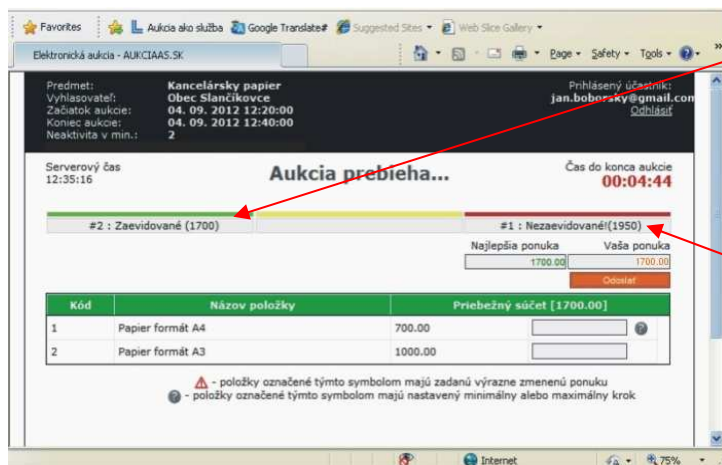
Favorites | Aukcia ako služba | Google Translate# | Suggested Sites ▾ | Web Slice Gallery ▾

Elektronická aukcia - AUKCIAAS.SK

Page ▾ Safety ▾ Tools ▾

Predmet: Kancelársky papier
Vyhlasovateľ: Obec Slančíkovce
Začiatok aukcie: 04. 09. 2012 12:20:00
Koniec aukcie: 04. 09. 2012 12:40:00
Neaktivita v min.: 2

Prihlásený účastník:
jan.boborsky@gmail.com
Odhlásiť

Serverový čas
12:35:16

Aukcia prebieha...

Čas do konca aukcie
00:04:44

#2 : Zaevidované (1700)

#1 : Nezaevidované!(1950)

Najlepšia ponuka 1700.00
Vaša ponuka 1700.00
Odoslať

| Kód | Názov položky | Priebežný súčet [1700.00] |
|---|---|---|
| 1 | Papier formát A4 | 700.00 |
| 2 | Papier formát A3 | 1000.00 |

- položky označené týmto symbolom majú zadanú výrazne zmenenú ponuku
- položky označené týmto symbolom majú nastavený minimálny alebo maximálny krok

Internet
75%